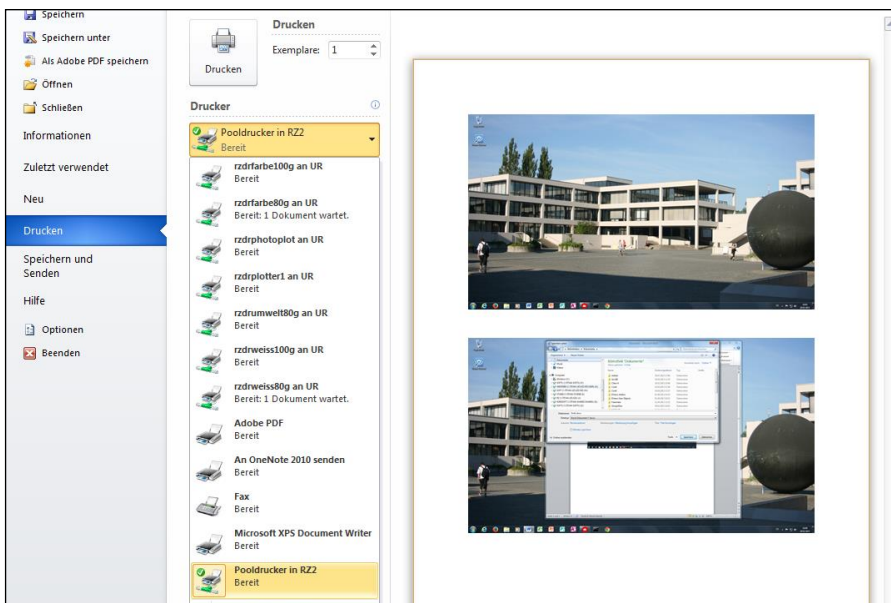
Speichern
Speichern unter
Als Adobe PDF speichern
Öffnen
Schließen
Informationen
Zuletzt verwendet
Neu
Drucken
Speichern und Senden
Hilfe
Optionen
Beenden

Drucken
Drucken
Exemplare: 1

Drucker
Pooldrucker in RZ2
Bereit
rzdrfarbe100g an UR
Bereit
rzdrfarbe80g an UR
Bereit: 1 Dokument wartet.
rzdrphotoplot an UR
Bereit
rzdrplotter1 an UR
Bereit
rzdrumwelt80g an UR
Bereit
rzdrweiss100g an UR
Bereit
rzdrweiss80g an UR
Bereit: 1 Dokument wartet.
Adobe PDF
Bereit
An OneNote 2010 senden
Bereit
Fax
Bereit
Microsoft XPS Document Writer
Bereit
Pooldrucker in RZ2
Bereit